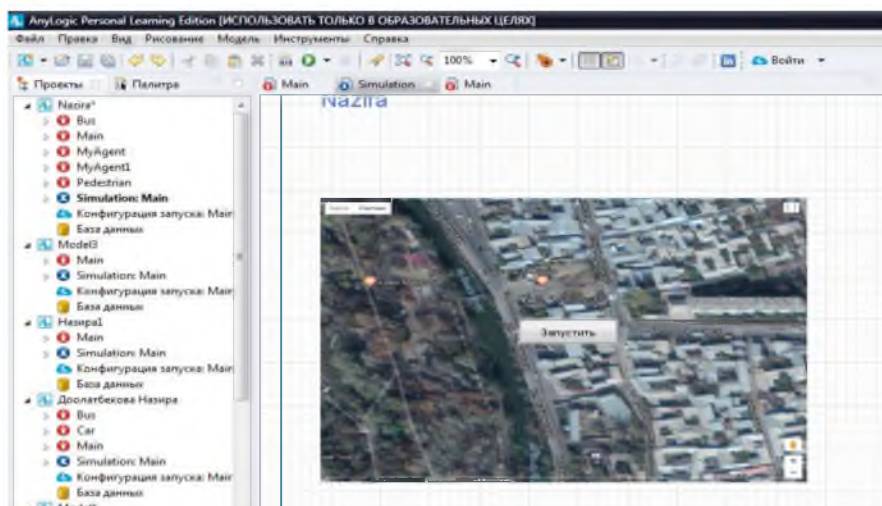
AnyLogic Personal Learning Edition [ИСПОЛЬЗОВАТЬ ТОЛЬКО В ОБРАЗОВАТЕЛЬНЫХ ЦЕЛЯХ]

Файл Правка Вид Рисование Модель Инструменты Справка

100% Войти

Проекты Палитра Main Simulation Main

Nazira*
Bus
Main
MyAgent
MyAgent1
Pedestrian
Simulation: Main
Конфигурация запуска: Main
База данных
Model3
Main
Simulation: Main
Конфигурация запуска: Main
База данных
Назира1
Main
Simulation: Main
Конфигурация запуска: Main
База данных
Доолатбекова Назира
Bus
Car
Main
Simulation: Main
Конфигурация запуска: Main
База данных

Nazira

Запустить